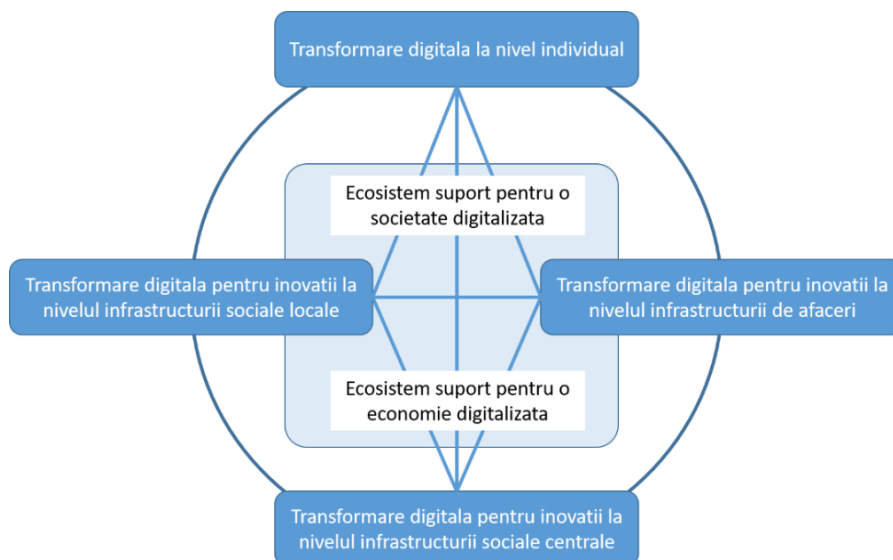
Transformare digitala la nivel individual

Ecosistem suport pentru o societate digitalizata

Transformare digitala pentru inovatii la nivelul infrastructurii sociale locale

Transformare digitala pentru inovatii la nivelul infrastructurii de afaceri

Ecosistem suport pentru o economie digitalizata

Transformare digitala pentru inovatii la nivelul infrastructurii sociale centrale